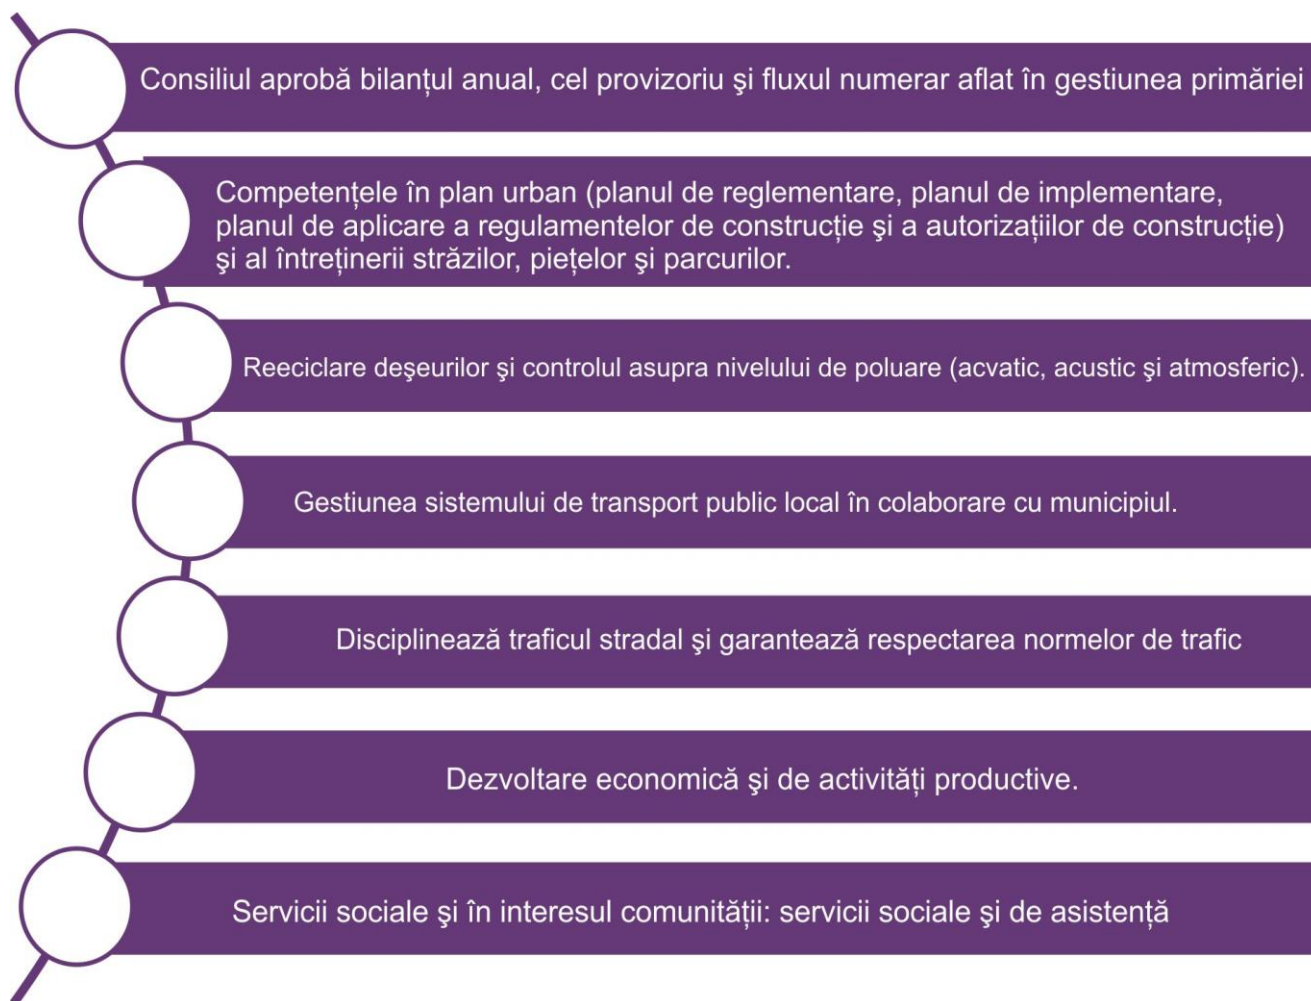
Consiliul aprobă bilanțul anual, cel provizoriu şi fluxul numerar aflat în gestiunea primăriei

Competențele în plan urban (planul de reglementare, planul de implementare, planul de aplicare a regulamentelor de construcție şi a autorizațiilor de construcție) şi al întreținerii străzilor, piețelor şi parcurilor.

Reeciclare deşeurilor şi controlul asupra nivelului de poluare (acvatic, acustic şi atmosferic).

Gestiunea sistemului de transport public local în colaborare cu municipiul.

Disciplinează traficul stradal şi garantează respectarea normelor de trafic

Dezvoltare economică şi de activități productive.

Servicii sociale şi în interesul comunității: servicii sociale şi de asistență